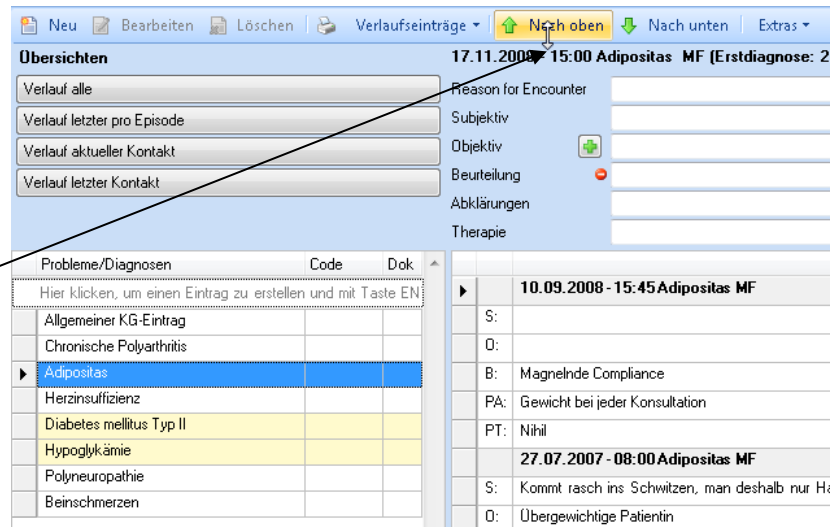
Neu Bearbeiten Löschen Verlaufseinträge ▾ Nach oben Nach unten Extras ▾

Übersichten

Verlauf alle

Verlauf letzter pro Episode

Verlauf aktueller Kontakt

Verlauf letzter Kontakt

17.11.2008 - 15:00 Adipositas MF (Erstdiagnose: 2

Reason for Encounter

Subjektiv

Objektiv

Beurteilung

Abklärungen

Therapie

| Probleme/Diagnosen | Code | Dok |
|---|---|---|
| Hier klicken, um einen Eintrag zu erstellen und mit Taste EN | | |
| Allgemeiner KG-Eintrag | | |
| Chronische Polyarthritis | | |
| Adipositas | | |
| Herzinsuffizienz | | |
| Diabetes mellitus Typ II | | |
| Hypoglykämie | | |
| Polyneuropathie | | |
| Beinschmerzen | | |

| | |
|---|---|
| | 10.09.2008 - 15:45 Adipositas MF |
| S: | |
| O: | |
| B: | Magnelnde Compliance |
| PA: | Gewicht bei jeder Konsultation |
| PT: | Nihil |
| | 27.07.2007 - 08:00 Adipositas MF |
| S: | Kommt rasch ins Schwitzen, man deshalb nur Ha |
| O: | Übergewichtige Patientin |